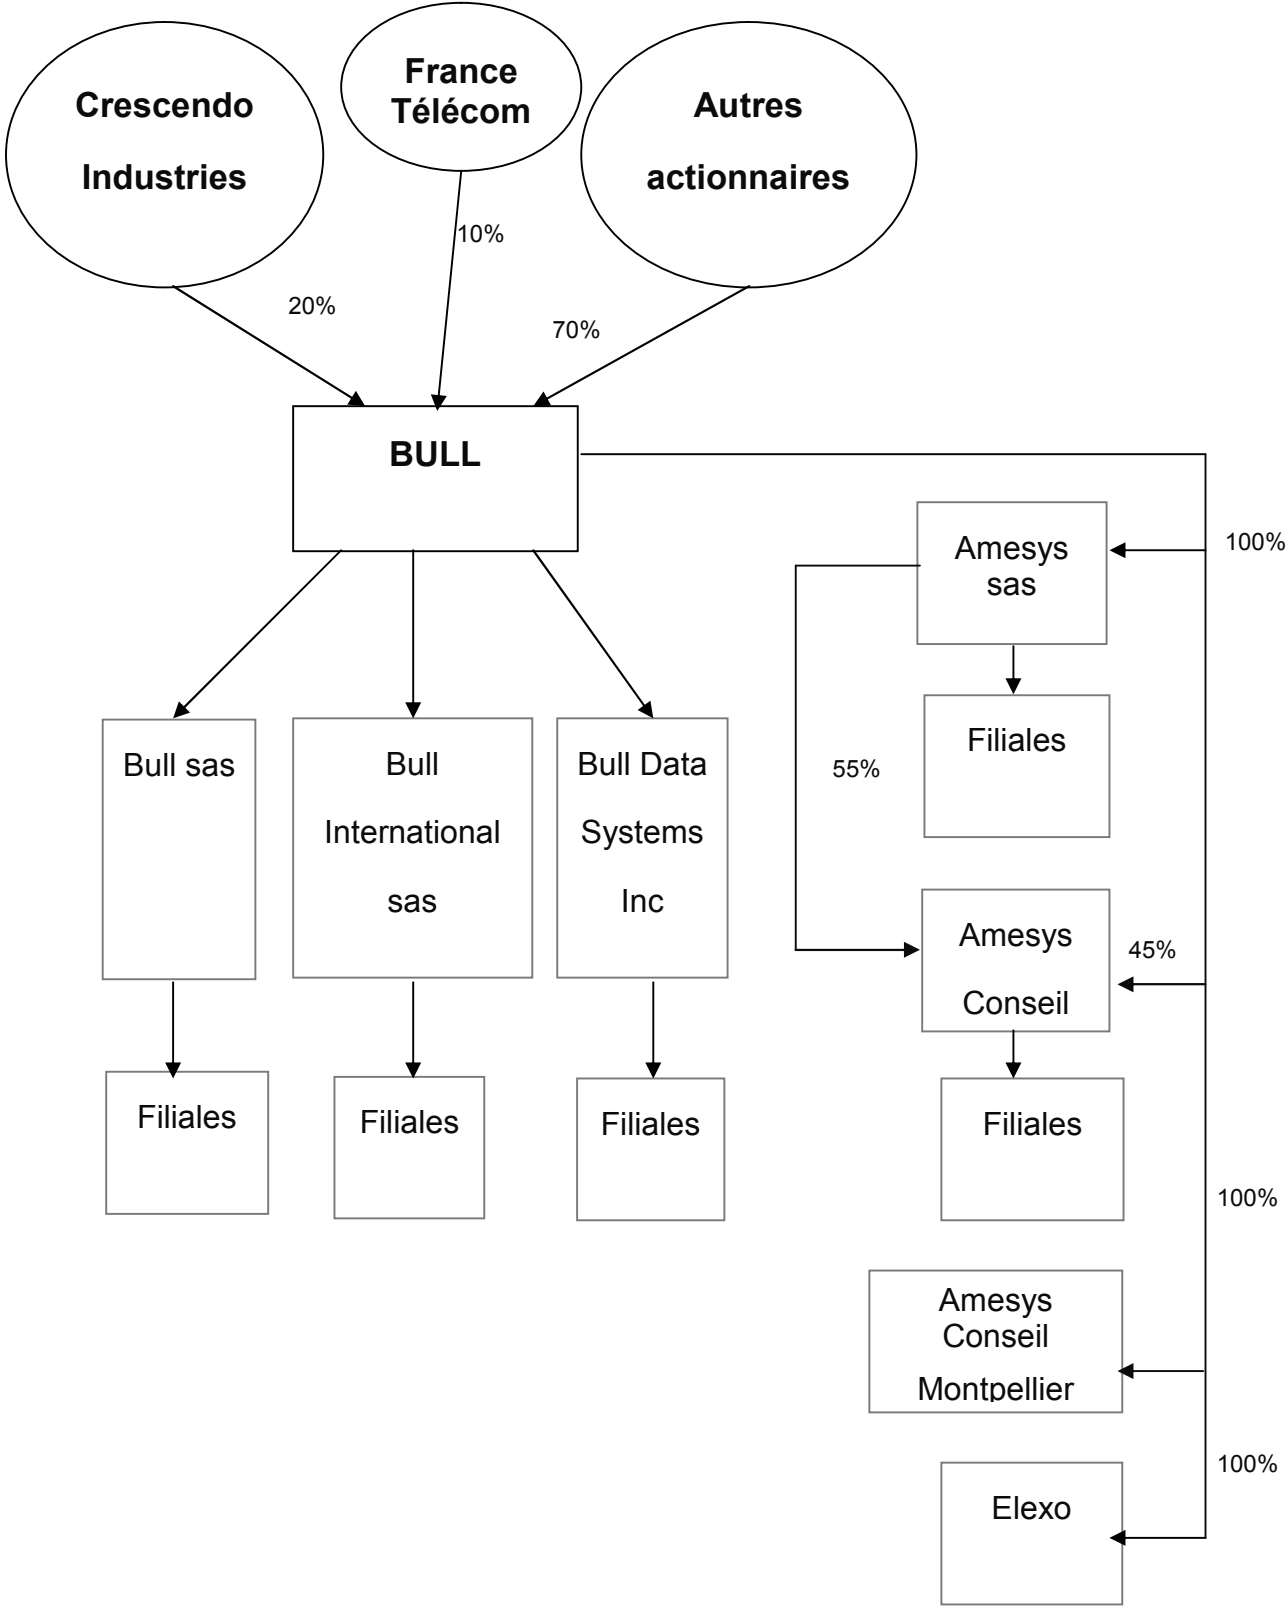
Crescendo Industries

France Télécom

Autres actionnaires

10%

20%

70%

BULL

100%

Amesys sas

Filiales

55%

Bull sas

Bull International sas

Bull Data Systems Inc

Amesys Conseil

45%

Filiales

Filiales

Filiales

Filiales

100%

Amesys Conseil Montpellier

100%

Elexo